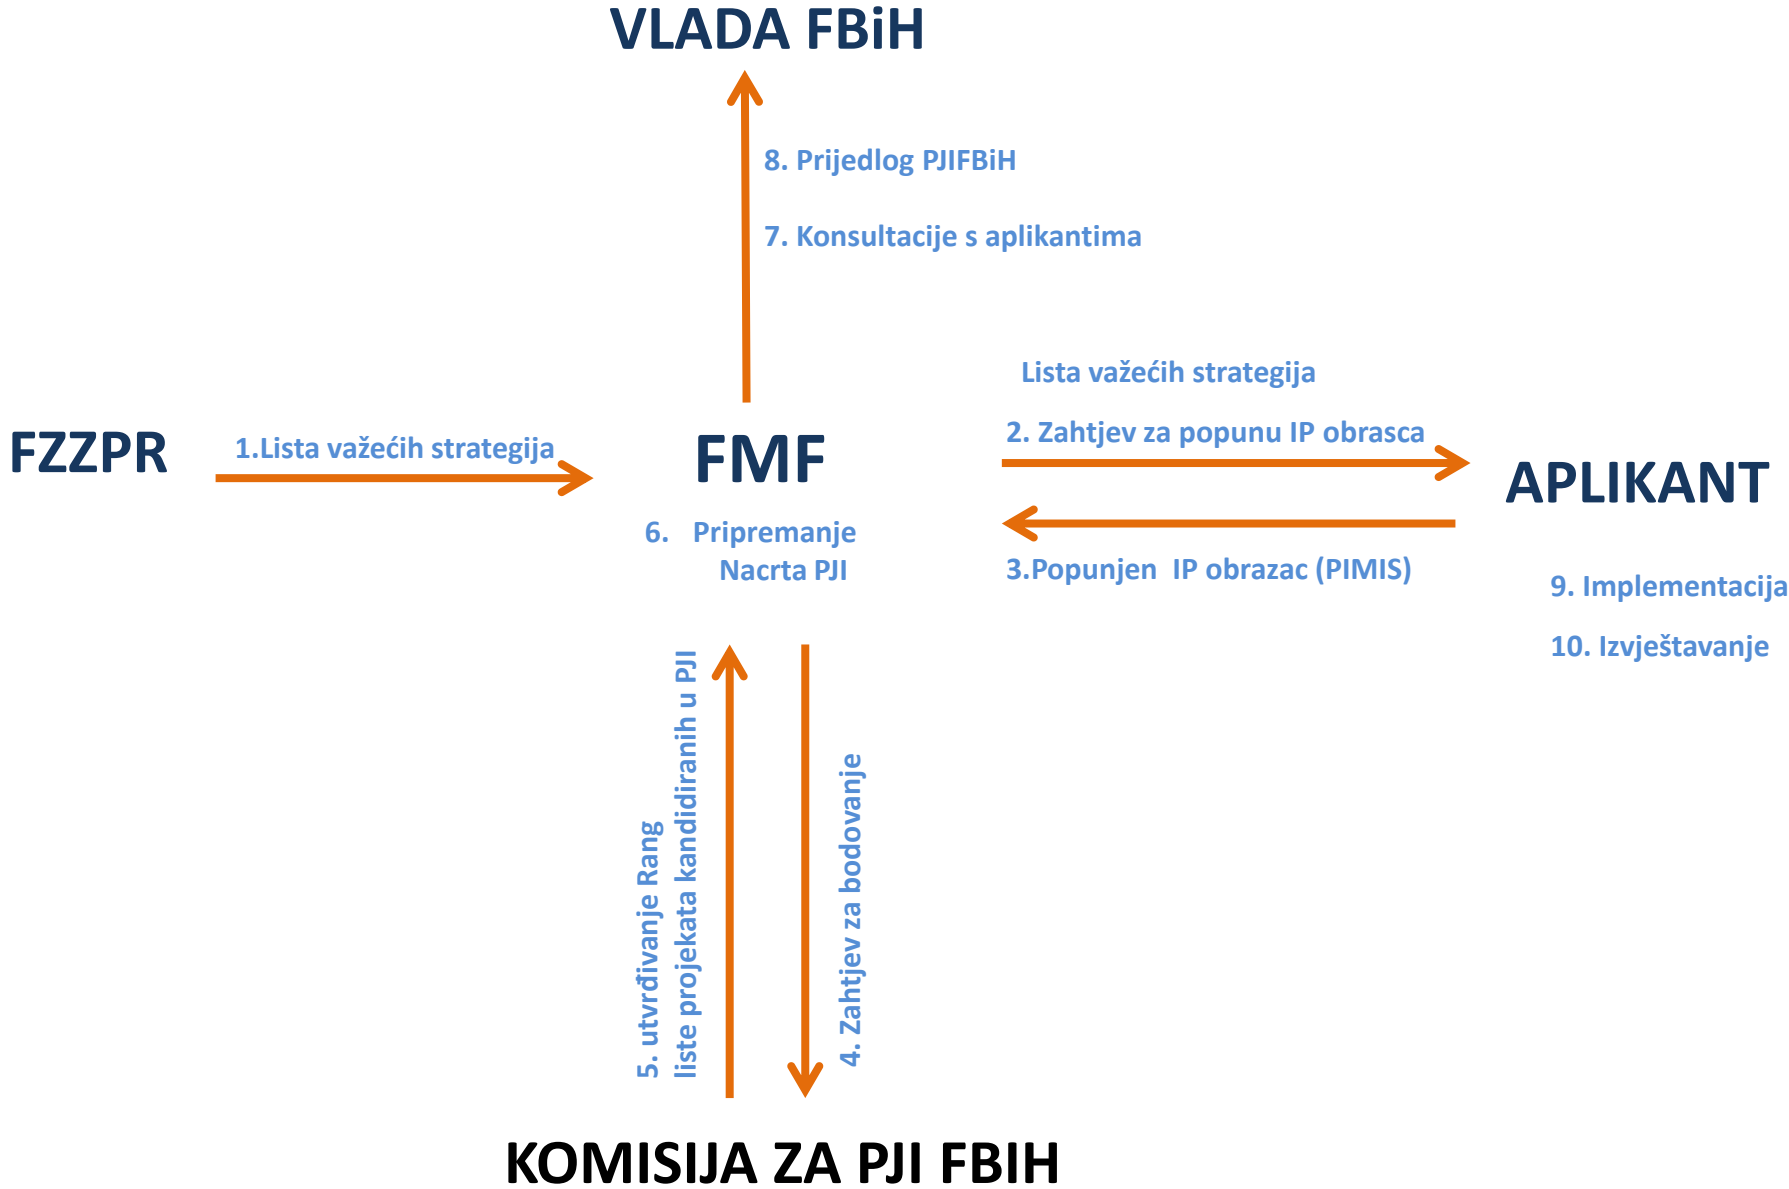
VLADA FBiH

8. Prijedlog PJIFBiH

7. Konsultacije s aplikantima

Lista važećih strategija

2. Zahtjev za popunu IP obrasca

FZZPR

1.Lista važećih strategija

FMF

APLIKANT

6. Pripremanje Nacrta PJI

3.Popunjen IP obrazac (PIMIS)

9. Implementacija

10. Izvještavanje

5. utvrđivanje Rang liste projekata kandidiranih u PJI

4. Zahtjev za bodovanje

KOMISIJA ZA PJI FBIH